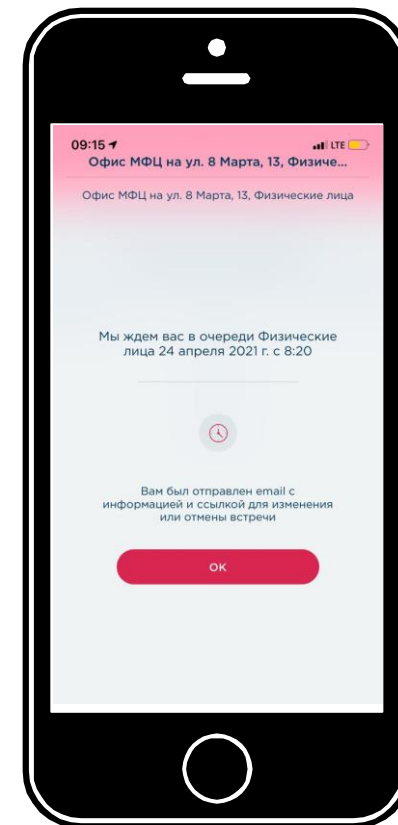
09:15
LTE
Офис МФЦ на ул. 8 Марта, 13, Физиче...

Офис МФЦ на ул. 8 Марта, 13, Физические лица

Мы ждем вас в очереди Физические лица 24 апреля 2021 г. с 8:20

Вам был отправлен email с информацией и ссылкой для изменения или отмены встречи

ОК